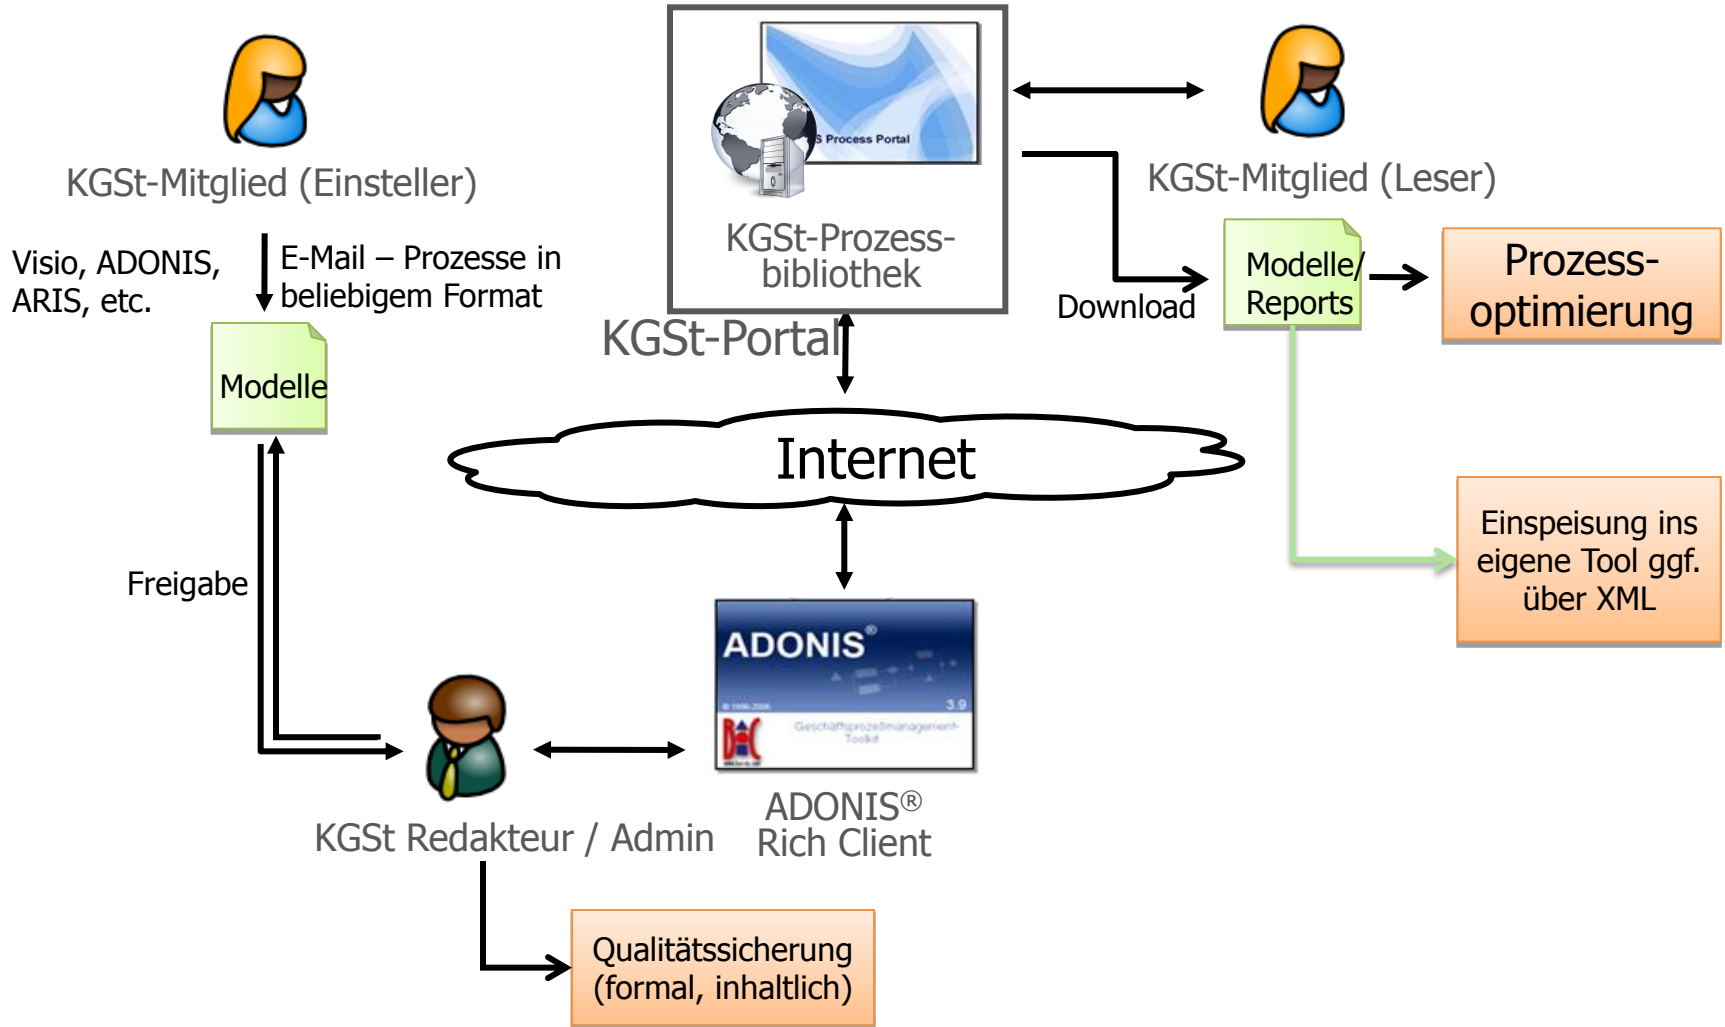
KGSt-Mitglied (Einsteller)

Visio, ADONIS, ARIS, etc.

E-Mail – Prozesse in beliebigem Format

Modelle

Freigabe

S Process Portal

KGSt-Prozess-bibliothek

KGSt-Portal

KGSt-Mitglied (Leser)

Download

Modelle/ Reports

Prozess-optimierung

Internet

Einspeisung ins eigene Tool ggf. über XML

ADONIS®

3.9

Geschäftsprozeßmanagement-Toolkit

KGSt Redakteur / Admin

ADONIS® Rich Client

Qualitätssicherung (formal, inhaltlich)